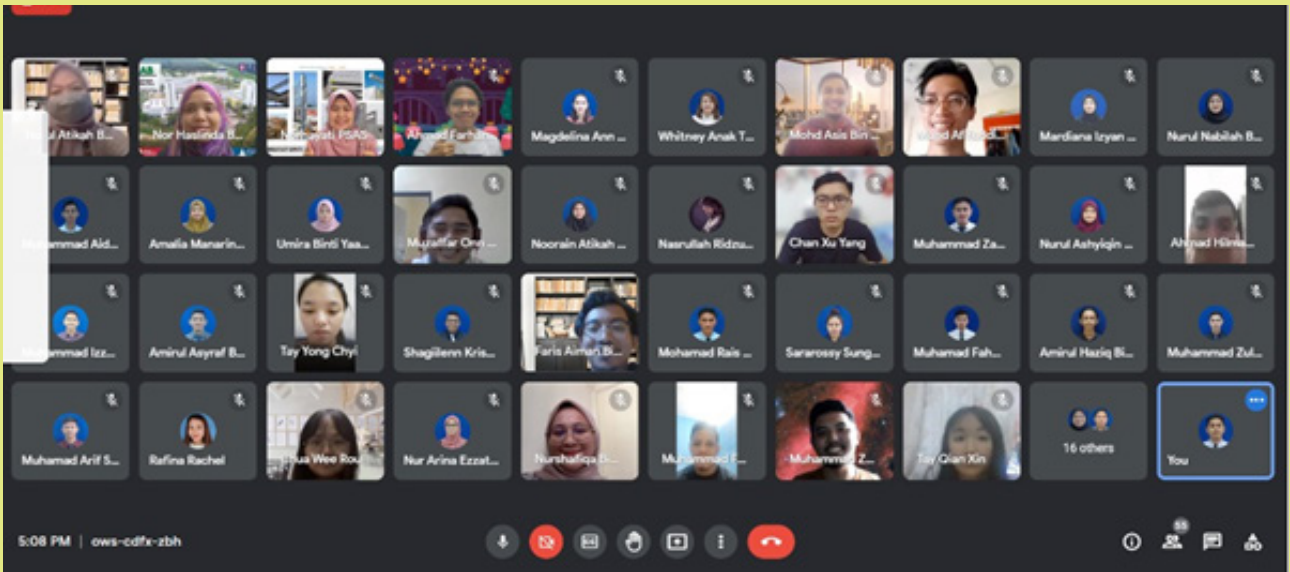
Nurul Atikah B...
Nor Haslinda B...
Norhayati PSAS...
Ahmad Farhan...
Magdelina Ann ...
Whitney Anak T...
Mohd Asis Bin ...
Mohd Af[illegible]...
Mardiana Izyan ...
Nurul Nabilah B...

Muhammad Aid...
Amalia Manarin...
Umira Binti Yaa...
Muzaffar Onn ...
Noorain Atikah ...
Nasrullah Ridzu...
Chan Xu Yang
Muhammad Za...
Nurul Ashyiqin ...
Ahmad Hilmi...

Muhammad Izz...
Amirul Asyraf B...
Tay Yong Chyi
Shagiilenn Kris...
Faris Aiman Bi...
Mohamad Rais ...
Sararossy Sung...
Muhamad Fah...
Amirul Haziq Bi...
Muhammad Zul...

Muhamad Arif S...
Rafina Rachel
Chua Wee Rou...
Nur Arina Ezzat...
Nurshafiqa Bi...
Muhammad F...
Muhammad Z...
Tay Qian Xin
16 others
You

5:08 PM | ows-cdfx-zbh
55